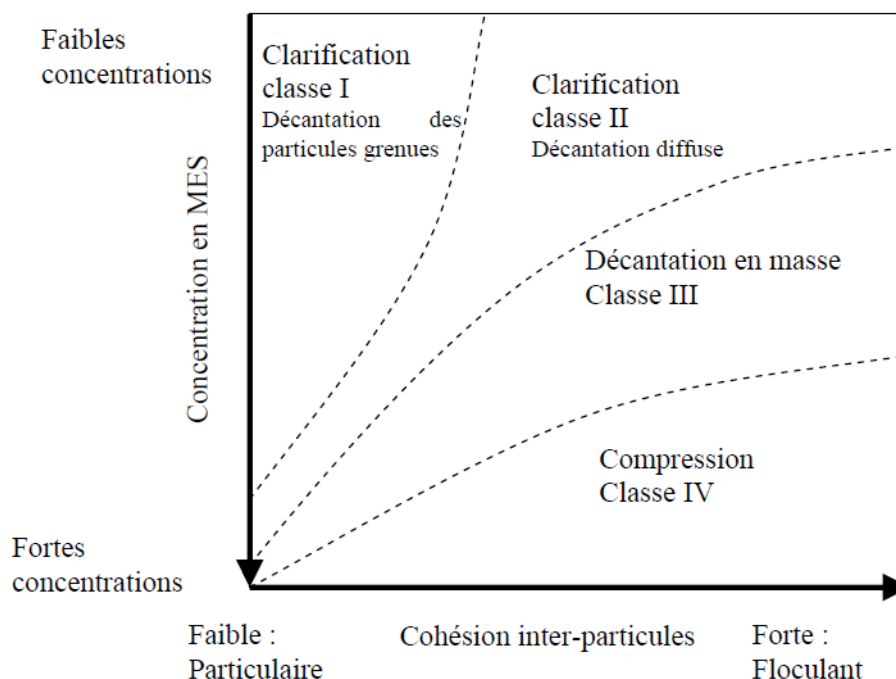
Faibles concentrations

Clarification classe I
Décantation des particules grenues

Clarification classe II
Décantation diffuse

Concentration en MES

Décantation en masse
Classe III

Compression
Classe IV

Fortes concentrations

Faible : Particulaire

Cohésion inter-particules

Forte : Floculant